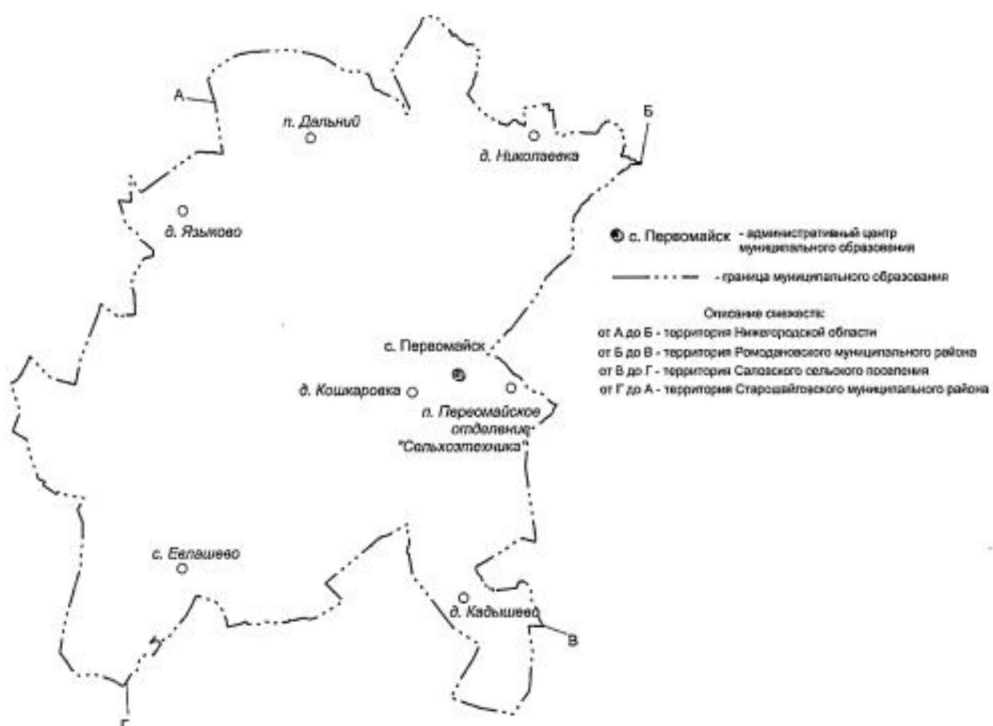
А

п. Дальний

д. Николаевка

Б

д. Языково

с. Первомайск - административный центр муниципального образования

- граница муниципального образования

Описание смежеств:
от А до Б - территория Нижегородской области
от Б до В - территория Ромодановского муниципального района
от В до Г - территория Салозского сельского поселения
от Г до А - территория Старошайговского муниципального района

с. Первомайск

д. Кошкаровка

п. Первомайское отделение "Сельхозтехника"

с. Евлашево

д. Кадышево

В

Г